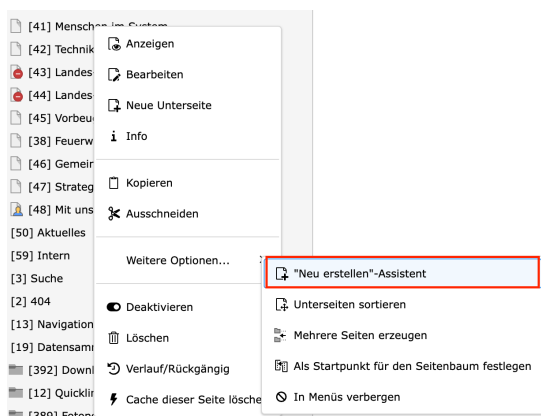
[41] Menschen im System
[42] Technik
[43] Landes
[44] Landes
[45] Vorbeu
[38] Feuerw
[46] Gemein
[47] Strateg
[48] Mit uns
[50] Aktuelles
[59] Intern
[3] Suche
[2] 404
[13] Navigation
[19] Datensam
[392] Downl
[12] Quicklin
[389] Foto

Anzeigen
Bearbeiten
Neue Unterseite
Info
Kopieren
Ausschneiden
Weitere Optionen...
Deaktivieren
Löschen
Verlauf/Rückgängig
Cache dieser Seite lösche

"Neu erstellen"-Assistent
Unterseiten sortieren
Mehrere Seiten erzeugen
Als Startpunkt für den Seitenbaum festlegen
In Menüs verbergen